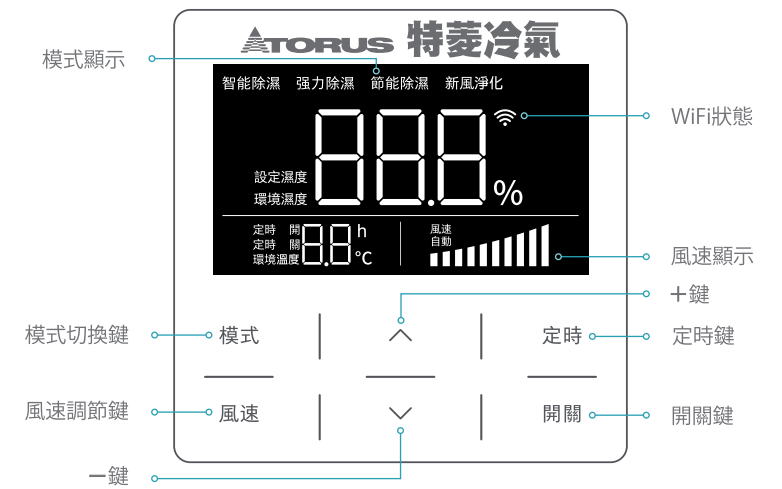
TORUS 特菱冷氣

模式顯示

智能除濕　強力除濕　節能除濕　新風淨化

WiFi狀態

設定濕度
環境濕度

%

定時 開
定時 關
環境溫度

h
℃

風速
自動

風速顯示

＋鍵

模式切換鍵　模式　定時　定時鍵

風速調節鍵　風速　開關　開關鍵

－鍵